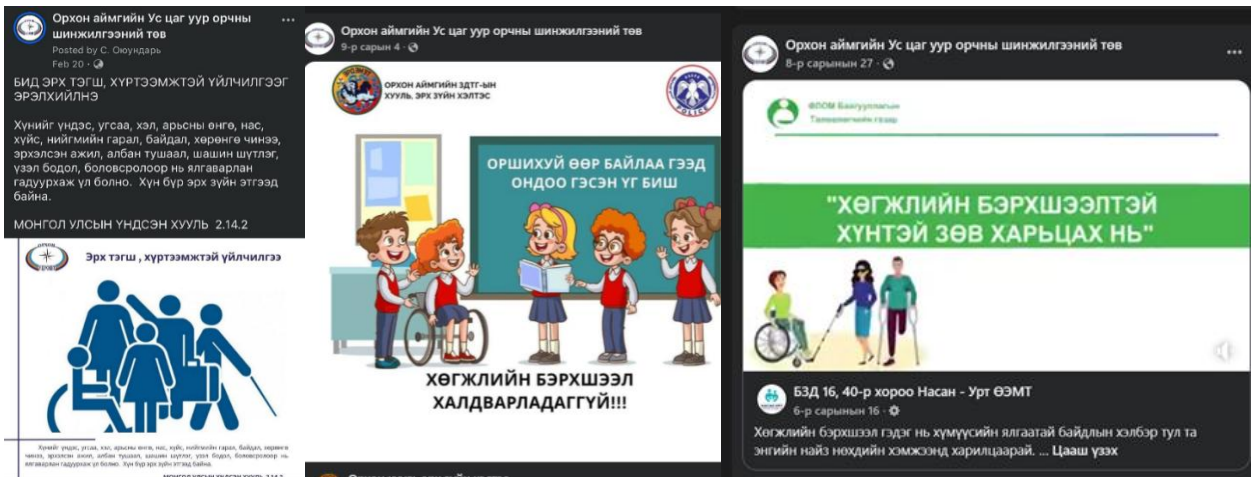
Орхон аймгийн Ус цаг уур орчны шинжилгээний төв
Posted by С. Оюундарь
Feb 20 ·

БИД ЭРХ ТЭГШ, ХҮРТЭЭМЖТЭЙ ҮЙЛЧИЛГЭЭГ ЭРЭЛХИЙЛНЭ

Хүнийг үндэс, угсаа, хэл, арьсны өнгө, нас, хүйс, нийгмийн гарал, байдал, хөрөнгө чинээ, эрхэлсэн ажил, албан тушаал, шашин шүтлэг, үзэл бодол, боловсролоор нь ялгаварлан гадуурхаж үл болно. Хүн бүр эрх зүйн этгээд байна.

МОНГОЛ УЛСЫН ҮНДСЭН ХУУЛЬ 2.14.2

Эрх тэгш , хүртээмжтэй үйлчилгээ

Хүнийг үндэс, угсаа, хэл, арьсны өнгө, нас, хүйс, нийгмийн гарал, байдал, хөрөнгө чинээ, эрхэлсэн ажил, албан тушаал, шашин шүтлэг, үзэл бодол, боловсролоор нь ялгаварлан гадуурхаж үл болно. Хүн бүр эрх зүйн этгээд байна.

МОНГОЛ УЛСЫН ҮНДСЭН ХУУЛЬ 2.14.2

Орхон аймгийн Ус цаг уур орчны шинжилгээний төв
9-р сарын 4 ·

ОРХОН АЙМГИЙН ЗДТГ-ЫН ХУУЛЬ, ЭРХ ЗҮЙН ХЭЛТЭС

POLICE

ОРШИХУЙ ӨӨР БАЙЛАА ГЭЭД ОНДОО ГЭСЭН ҮГ БИШ

ХӨГЖЛИЙН БЭРХШЭЭЛ ХАЛДВАРЛАДАГГҮЙ!!!

Орхон аймгийн Ус цаг уур орчны шинжилгээний төв
8-р сарын 27 ·

ФООМ Бааггуулалын Тамгын газар

"ХӨГЖЛИЙН БЭРХШЭЭЛТЭЙ ХҮНТЭЙ ЗӨВ ХАРЬЦАХ НЬ"

БЗД 16, 40-р хороо Насан - Урт ӨЭМТ
6-р сарын 16 ·

Хөгжлийн бэрхшээл гэдэг нь хүмүүсийн ялгаатай байдлын хэлбэр тул та энгийн найз нөхдийн хэмжээнд харилцаарай. ... Цааш үзэх